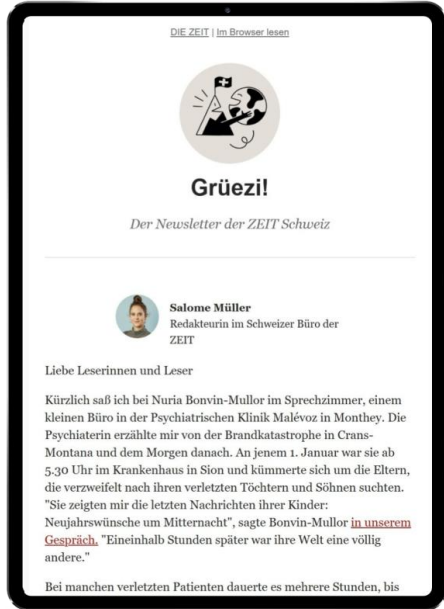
DIE ZEIT | Im Browser lesen

Grüezi!

Der Newsletter der ZEIT Schweiz

Salome Müller
Redakteurin im Schweizer Büro der ZEIT

Liebe Leserinnen und Leser

Kürzlich saß ich bei Nuria Bonvin-Mullor im Sprechzimmer, einem kleinen Büro in der Psychiatrischen Klinik Malévoz in Monthey. Die Psychiaterin erzählte mir von der Brandkatastrophe in Crans-Montana und dem Morgen danach. An jenem 1. Januar war sie ab 5.30 Uhr im Krankenhaus in Sion und kümmerte sich um die Eltern, die verzweifelt nach ihren verletzten Töchtern und Söhnen suchten. "Sie zeigten mir die letzten Nachrichten ihrer Kinder: Neujahrswünsche um Mitternacht", sagte Bonvin-Mullor in unserem Gespräch. "Eineinhalb Stunden später war ihre Welt eine völlig andere."

Bei manchen verletzten Patienten dauerte es mehrere Stunden, bis